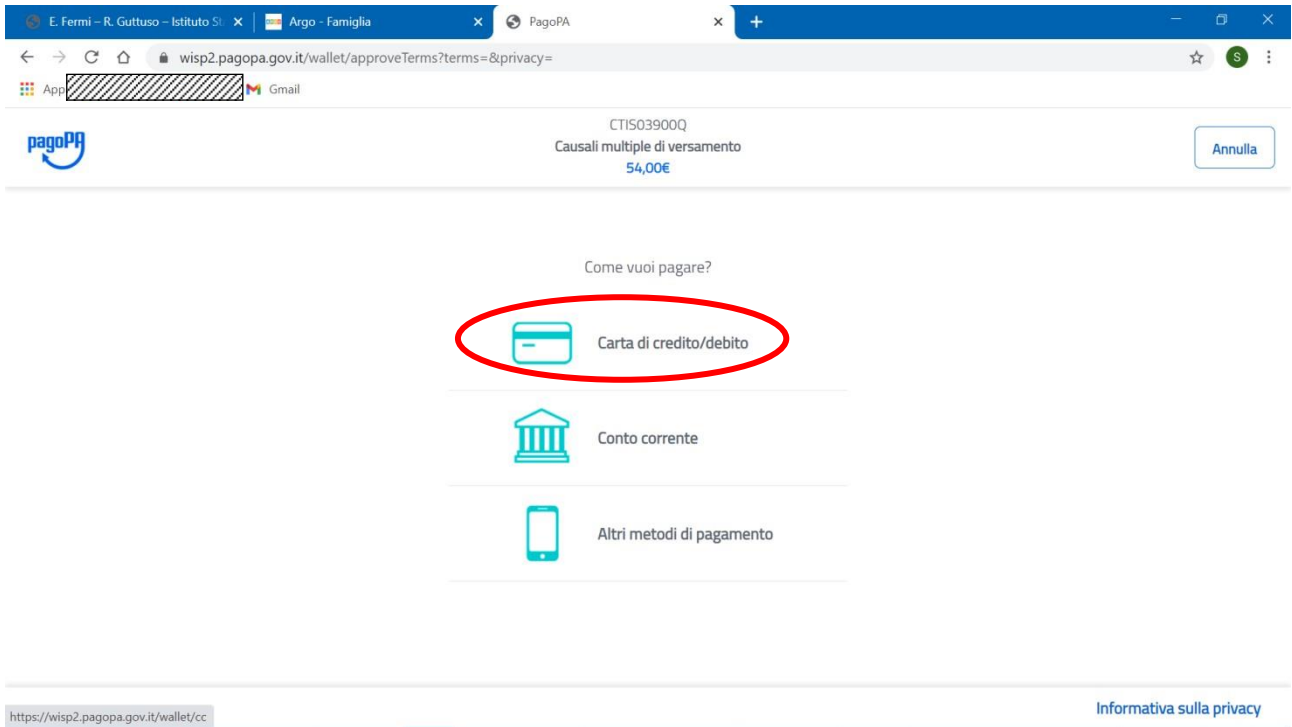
E. Fermi – R. Guttuso – Istituto St
Argo - Famiglia
PagoPA
wisp2.pagopa.gov.it/wallet/approveTerms?terms=&privacy=
S
App
Gmail

pagoPA
CTIS03900Q
Causali multiple di versamento
54,00€
Annulla

Come vuoi pagare?

Carta di credito/debito

Conto corrente

Altri metodi di pagamento

https://wisp2.pagopa.gov.it/wallet/cc
Informativa sulla privacy